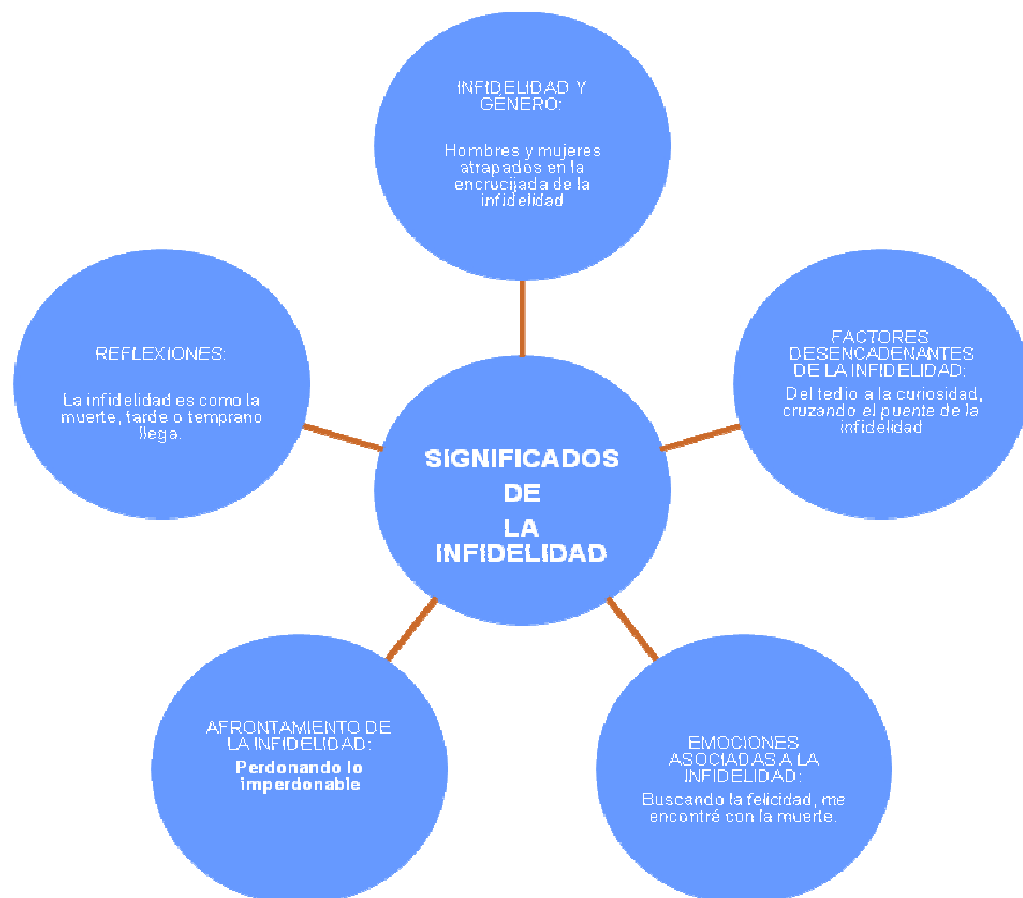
INFIDELIDAD Y GENERO:

Hombres y mujeres atrapados en la encrucijada de la infidelidad

REFLEXIONES:

La infidelidad es como la muerte, tarde o temprano llega.

FACTORES DESENCADENANTES DE LA INFIDELIDAD:

Del tedio a la curiosidad, cruzando el puente de la infidelidad

SIGNIFICADOS DE LA INFIDELIDAD

AFRONTAMIENTO DE LA INFIDELIDAD:

Perdonando lo imperdonable

EMOCIONES ASOCIADAS A LA INFIDELIDAD:

Buscando la felicidad, me encontré con la muerte.